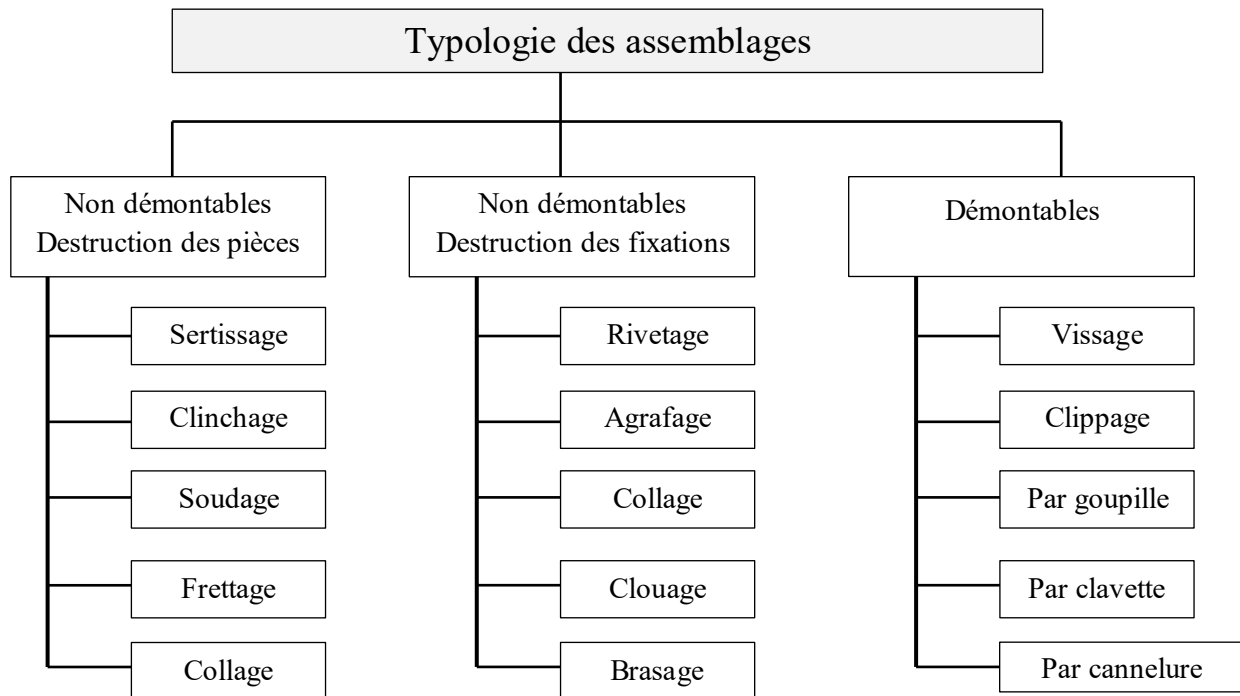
Typologie des assemblages

Non démontables
Destruction des pièces

Sertissage

Clinchage

Soudage

Frettage

Collage

Non démontables
Destruction des fixations

Rivetage

Agrafage

Collage

Clouage

Brasage

Démontables

Vissage

Clippage

Par goupille

Par clavette

Par cannelure